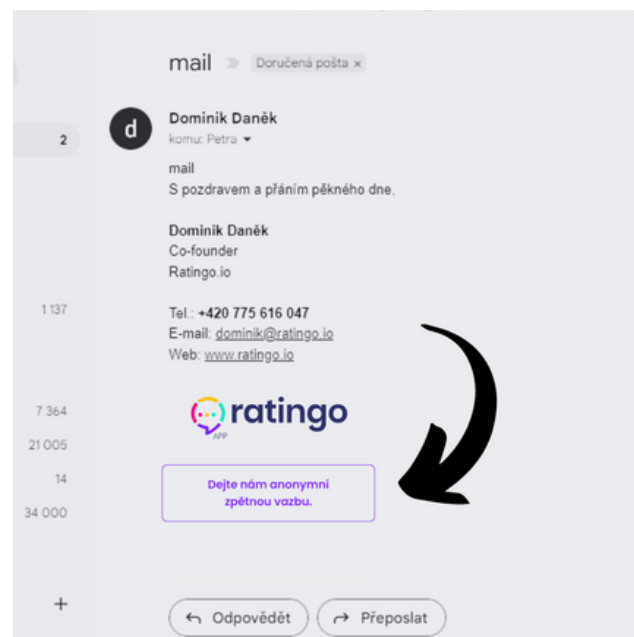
2

1 137

7 364

21 005

14

34 000

+

mail Doručená pošta ×

d

Dominik Daněk
komu: Petra ▾

mail
S pozdravem a přáním pěkného dne,

Dominik Daněk
Co-founder
Ratingo.io

Tel.: +420 775 616 047
E-mail: dominik@ratingo.io
Web: www.ratingo.io

ratingo
APP

Dejte nám anonymní zpětnou vazbu.

Odpovědět

Přeposlat